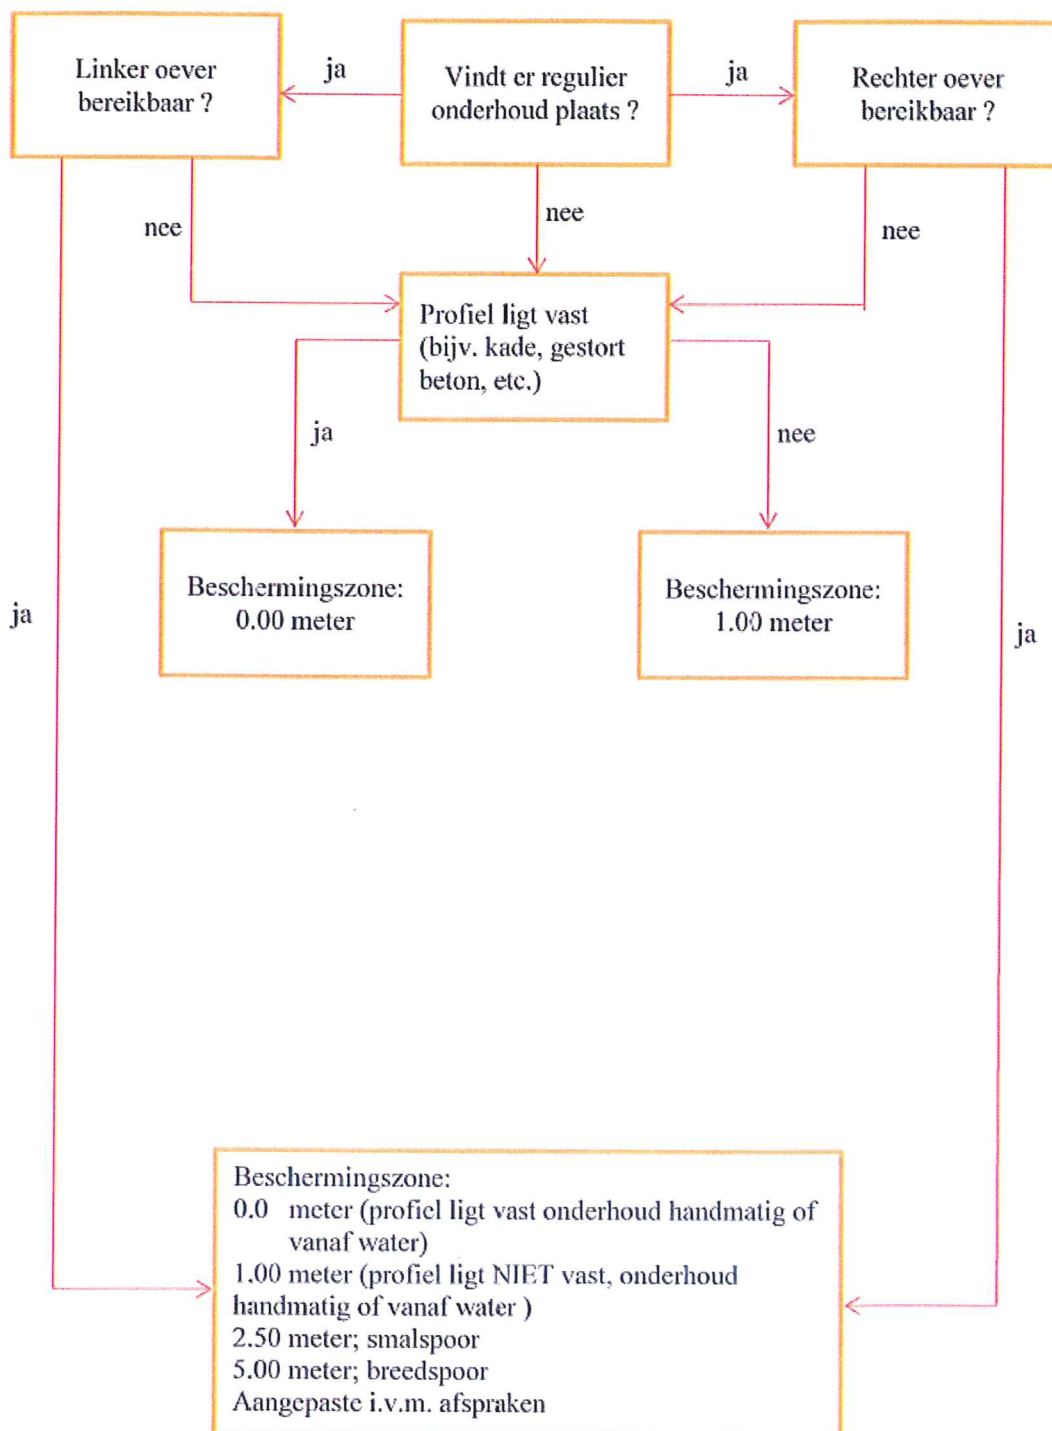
Linker oever bereikbaar ?

ja

Vindt er regulier onderhoud plaats ?

ja

Rechter oever bereikbaar ?

nee

nee

nee

Profiel ligt vast (bijv. kade, gestort beton, etc.)

ja

nee

Beschermingszone: 0.00 meter

Beschermingszone: 1.00 meter

ja

ja

Beschermingszone:
0.0 meter (profiel ligt vast onderhoud handmatig of vanaf water)
1.00 meter (profiel ligt NIET vast, onderhoud handmatig of vanaf water )
2.50 meter; smalspoor
5.00 meter; breedspoor
Aangepaste i.v.m. afspraken